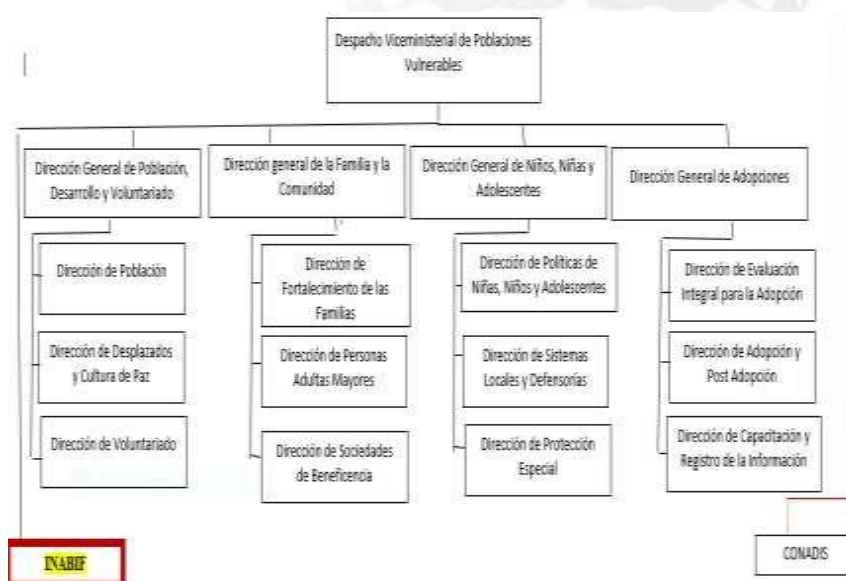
Despacho Viceministerial de Poblaciones Vulnerables

Dirección General de Población, Desarrollo y Voluntariado

Dirección general de la Familia y la Comunidad

Dirección General de Niños, Niñas y Adolescentes

Dirección General de Adopciones

Dirección de Población

Dirección de Desplazados y Cultura de Paz

Dirección de Voluntariado

Dirección de Fortalecimiento de las Familias

Dirección de Personas Adultas Mayores

Dirección de Sociedades de Beneficencia

Dirección de Políticas de Niñas, Niños y Adolescentes

Dirección de Sistemas Locales y Defensorías

Dirección de Protección Especial

Dirección de Evaluación Integral para la Adopción

Dirección de Adopción y Post Adopción

Dirección de Capacitación y Registro de la Información

INABIF

CONADIS